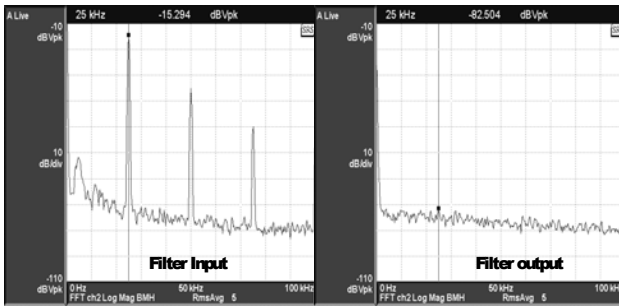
A Live 25 kHz -15.294 dBVpk
-10 dBVpk
SR
10 dB/div
-110 dBVpk
0 Hz 50 kHz 100 kHz
FFT ch2 Log Mag BMH RmsAvg 5
Filter Input

A Live 25 kHz -82.504 dBVpk
-10 dBVpk
SR
10 dB/div
-110 dBVpk
0 Hz 50 kHz 100 kHz
FFT ch2 Log Mag BMH RmsAvg 5
Filter output